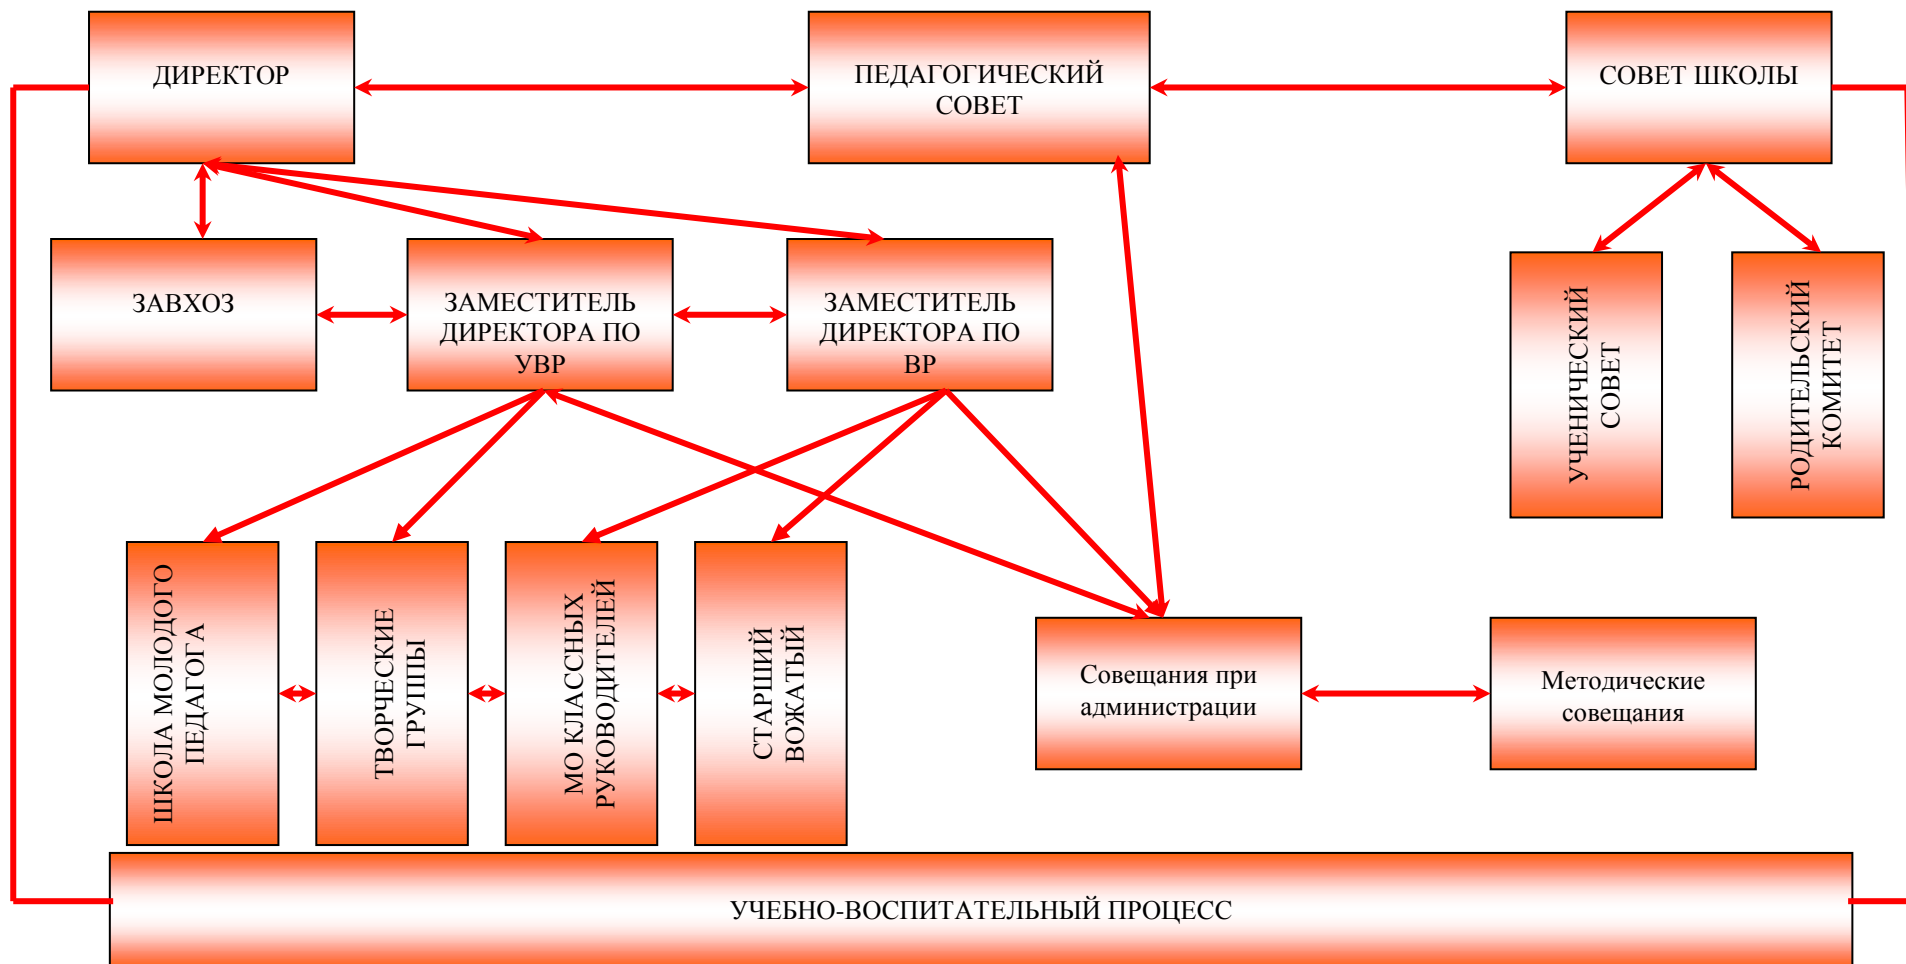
ДИРЕКТОР

ПЕДАГОГИЧЕСКИЙ СОВЕТ

СОВЕТ ШКОЛЫ

ЗАВХОЗ

ЗАМЕСТИТЕЛЬ ДИРЕКТОРА ПО УВР

ЗАМЕСТИТЕЛЬ ДИРЕКТОРА ПО ВР

УЧЕНИЧЕСКИЙ СОВЕТ

РОДИТЕЛЬСКИЙ КОМИТЕТ

ШКОЛА МОЛОДОГО ПЕДАГОГА

ТВОРЧЕСКИЕ ГРУППЫ

МО КЛАССНЫХ РУКОВОДИТЕЛЕЙ

СТАРШИЙ ВОЖАТЫЙ

Совещания при администрации

Методические совещания

УЧЕБНО-ВОСПИТАТЕЛЬНЫЙ ПРОЦЕСС